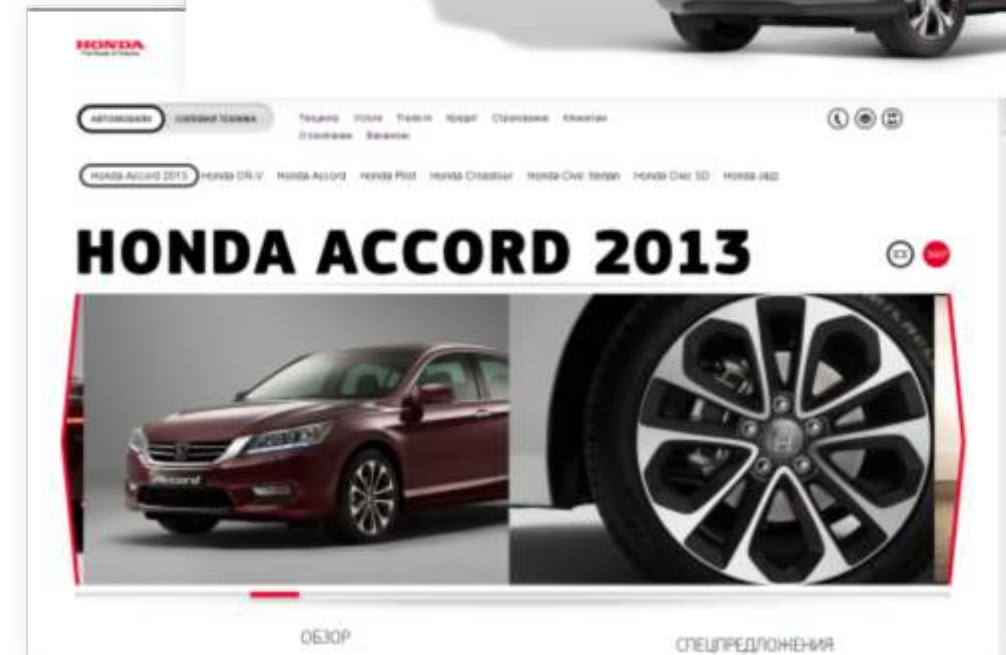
HONDA
The Power of Dreams

Автомобили Силовая техника

Техцентр Услуги Trade-in Кредит Страхование Клиентам Отзывы Вакансии

Honda Accord 2013 Honda CR-V Honda Accord Honda Pilot Honda Crosstour Honda Civic Sedan Honda Civic 5D Honda Jazz

HONDA ACCORD 2013

360°

Accord

ОБЗОР

СПЕЦПРЕДЛОЖЕНИЯ